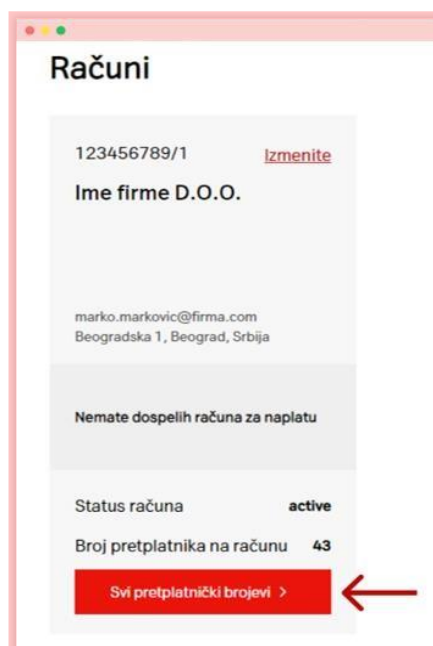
Računi

123456789/1 Izmenite

Ime firme D.O.O.

marko.markovic@firma.com
Beogradska 1, Beograd, Srbija

Nemate dospelih računa za naplatu

Status računa active

Broj pretplatnika na računu 43

Svi pretplatnički brojevi >